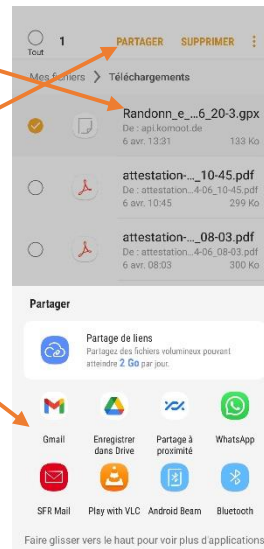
Tout 1 PARTAGER SUPPRIMER

Mes fichiers > Téléchargements

Randonn_e_...6_20-3.gpx
De : api.komoot.de
6 avr. 13:31 133 Ko

attestation-..._10-45.pdf
De : attestation...4-06_10-45.pdf
6 avr. 10:45 299 Ko

attestation-..._08-03.pdf
De : attestation...4-06_08-03.pdf
6 avr. 08:03 300 Ko

Partager

Partage de liens
Partagez des fichiers volumineux pouvant atteindre 2 Go par jour.

Gmail
Enregistrer dans Drive
Partage à proximité
WhatsApp
SFR Mail
Play with VLC
Android Beam
Bluetooth

Faire glisser vers le haut pour voir plus d'applications